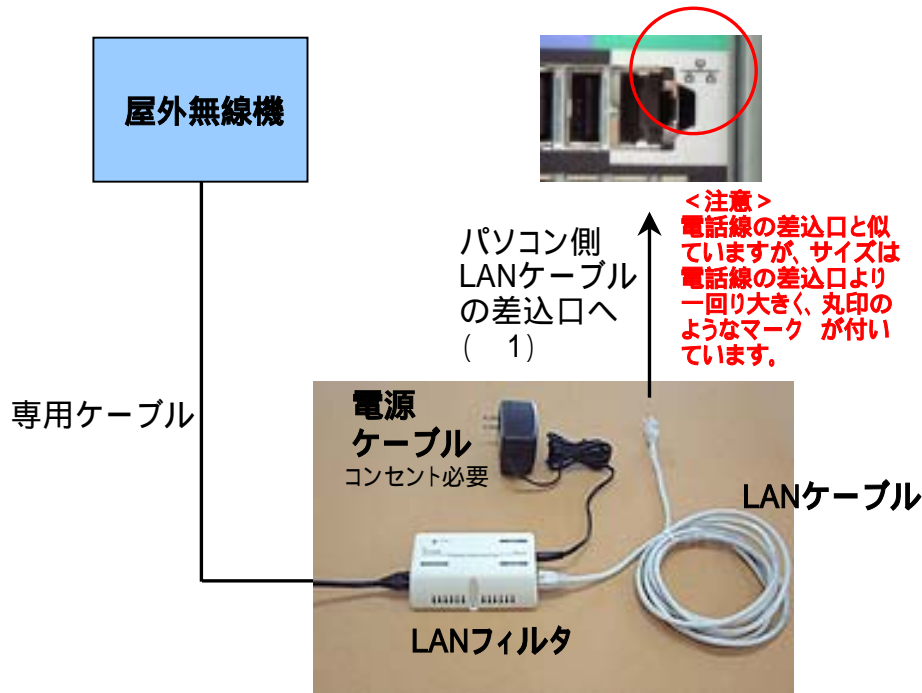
屋外無線機

パソコン側 LANケーブルの差込口へ（　1）

＜注意＞
電話線の差込口と似ていますが、サイズは電話線の差込口より一回り大きく、丸印のようなマーク　が付いています。

専用ケーブル

電源
ケーブル
コンセント必要

LANケーブル

LANフィルタ